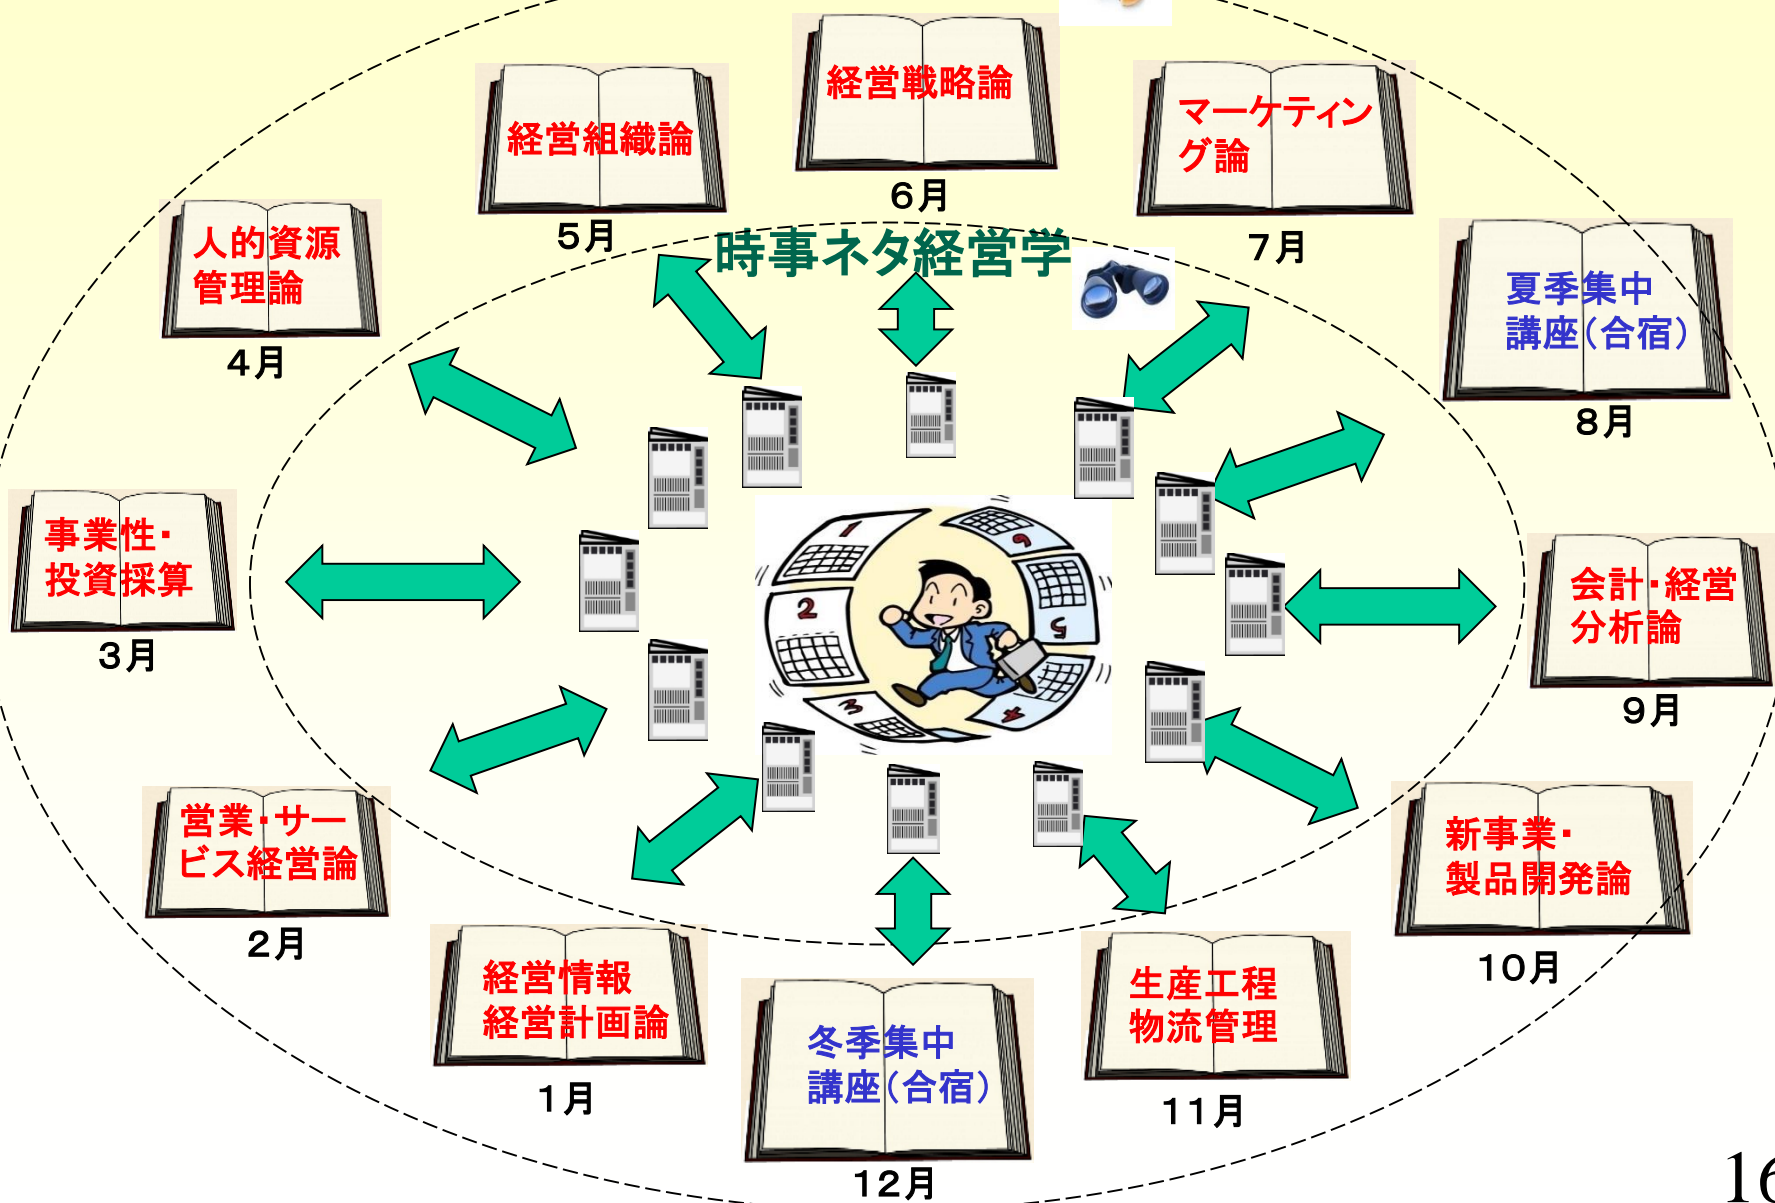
経営戦略論
6月

経営組織論
5月

マーケティング論
7月

人的資源管理論
4月

時事ネタ経営学

夏季集中講座(合宿)
8月

事業性・投資採算
3月

会計・経営分析論
9月

営業・サービス経営論
2月

新事業・製品開発論
10月

経営情報経営計画論
1月

冬季集中講座(合宿)
12月

生産工程物流管理
11月

16